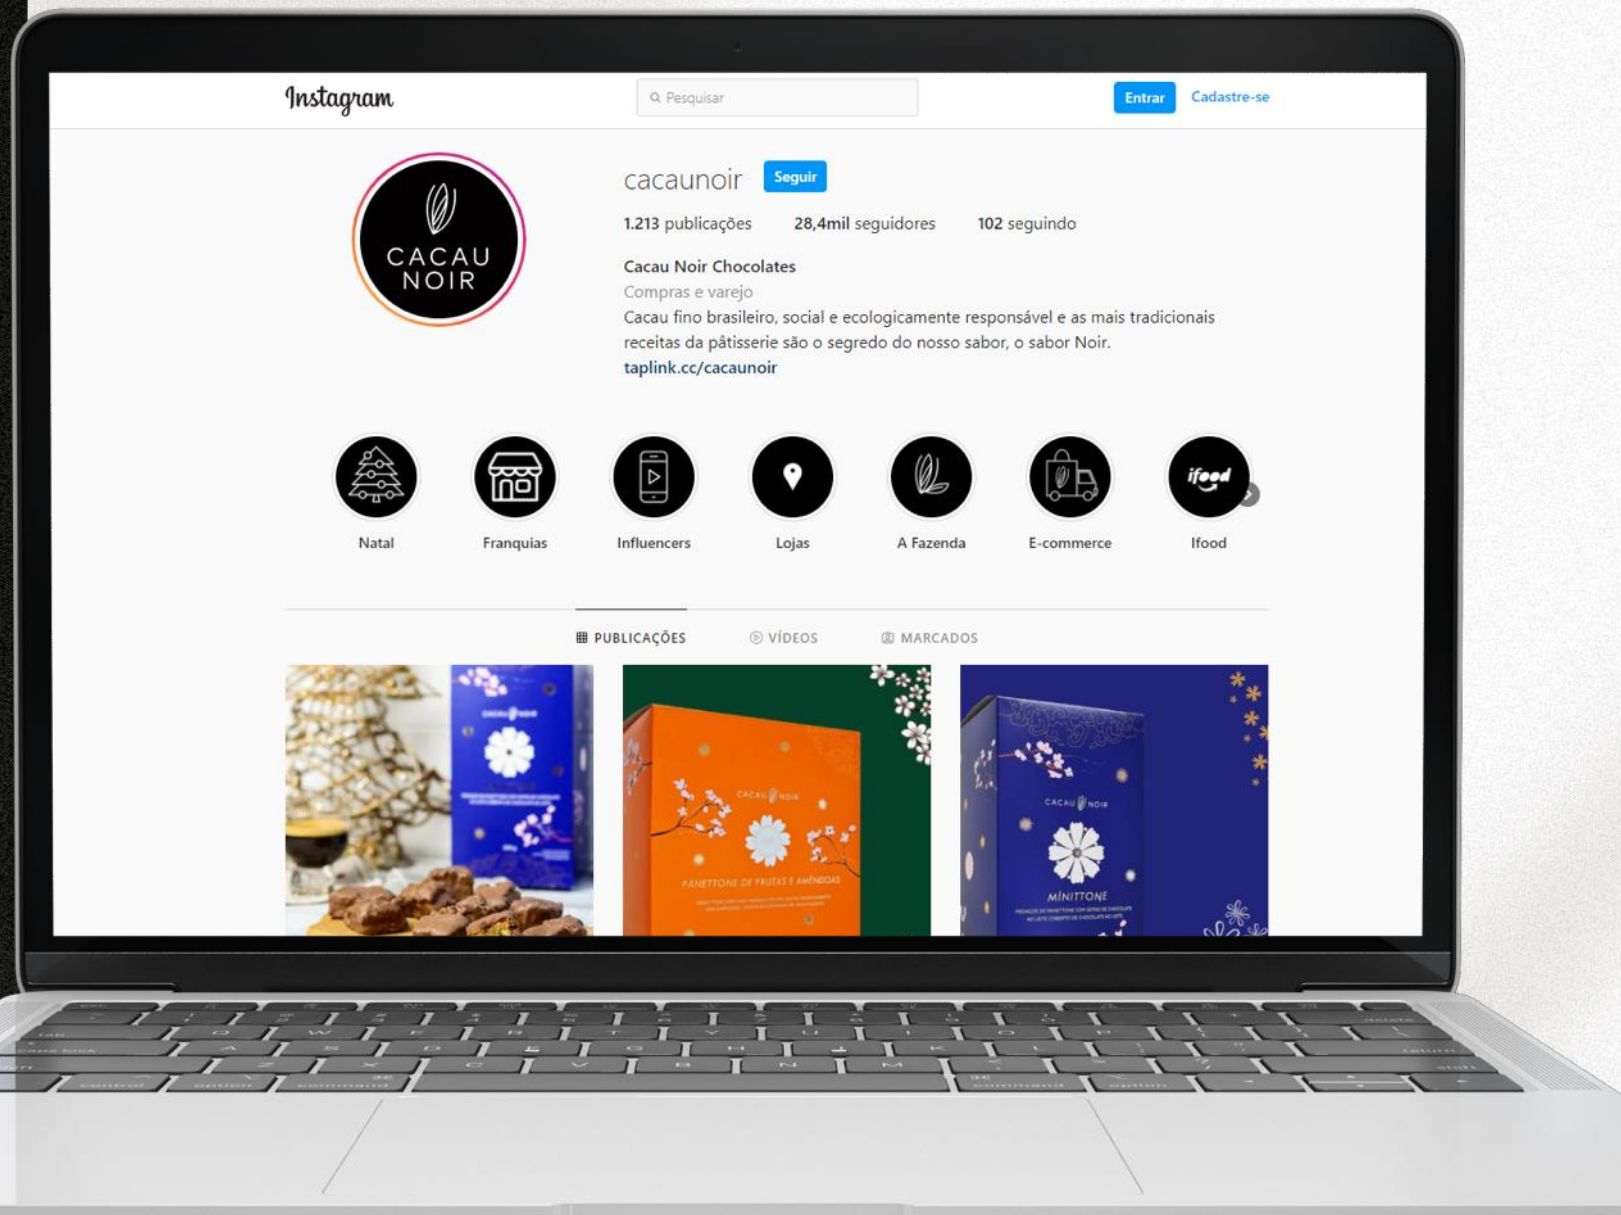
Instagram

Pesquisar

Entrar Cadastre-se

CACAU NOIR

cacaunoir Seguir

1.213 publicações 28,4mil seguidores 102 seguindo

Cacau Noir Chocolates
Compras e varejo
Cacau fino brasileiro, social e ecologicamente responsável e as mais tradicionais receitas da pâtisserie são o segredo do nosso sabor, o sabor Noir.
taplink.cc/cacaunoir

Natal
Franquias
Influencers
Lojas
A Fazenda
E-commerce
ifood
Ifood

PUBLICAÇÕES VÍDEOS MARCADOS

CACAU NOIR
PANETTONE DE FRUTAS E AMÊNDOAS

CACAU NOIR
MINITTONE